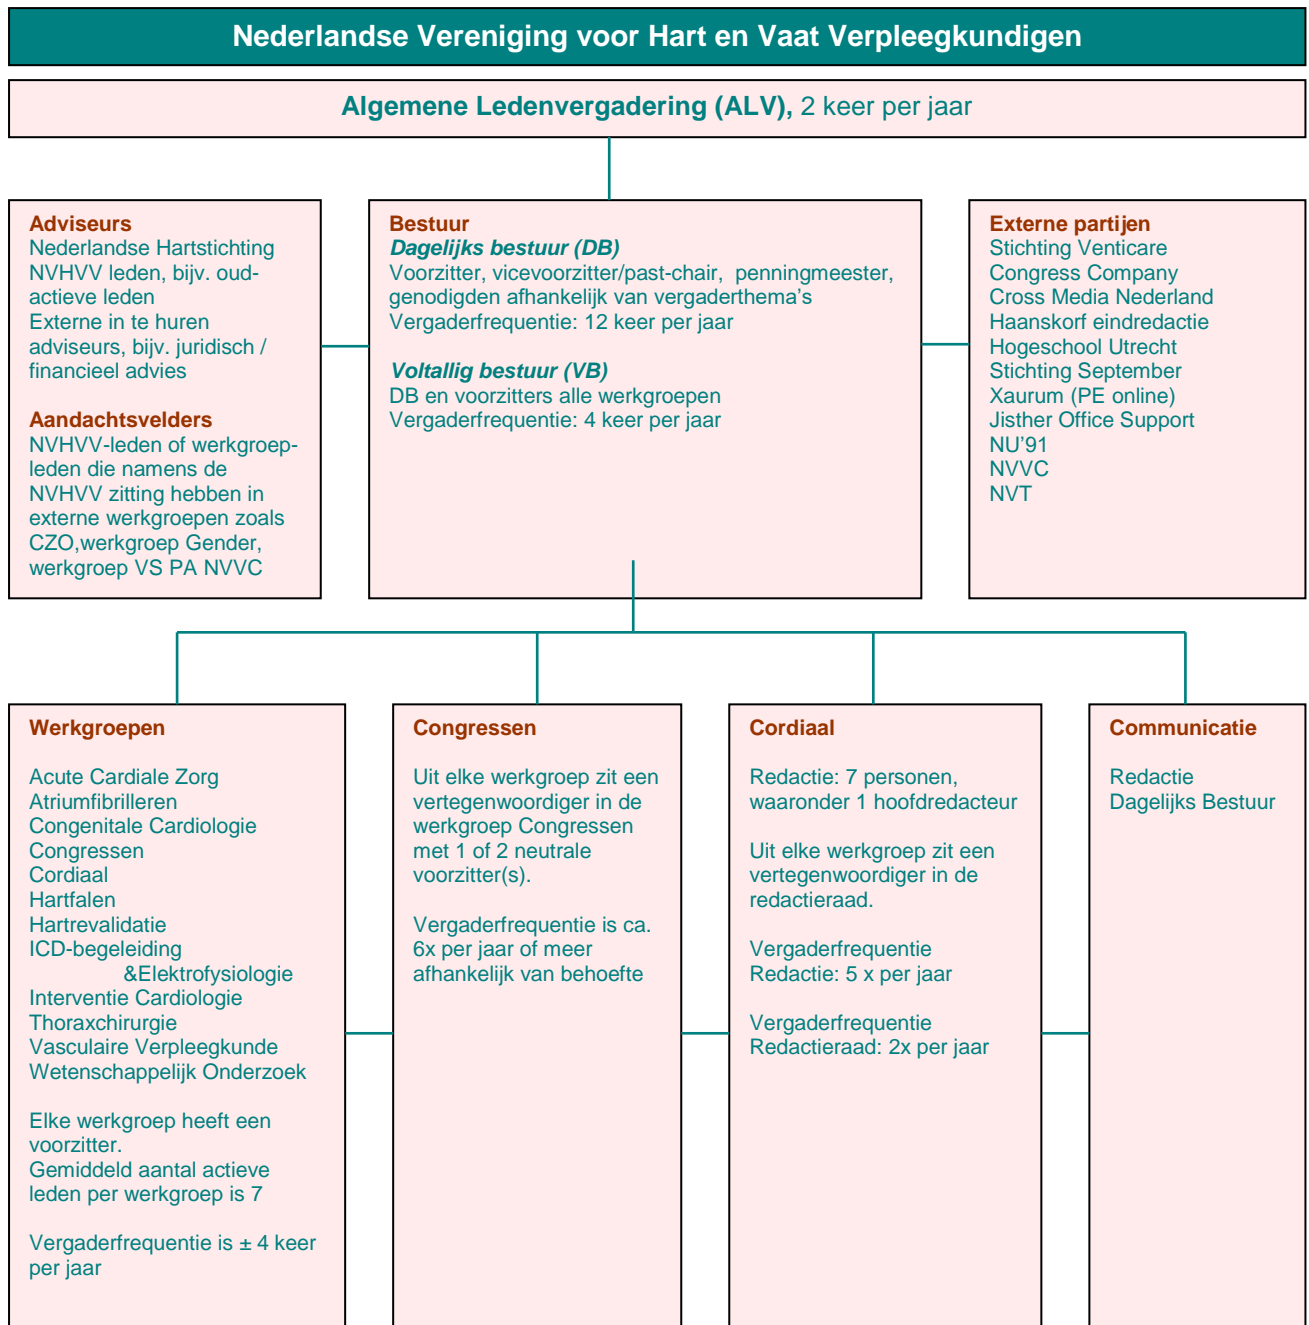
Nederlandse Vereniging voor Hart en Vaat Verpleegkundigen

Algemene Ledenvergadering (ALV), 2 keer per jaar

Adviseurs
Nederlandse Hartstichting
NVHVV leden, bijv. oud-actieve leden
Externe in te huren adviseurs, bijv. juridisch / financieel advies

Aandachtsvelders
NVHVV-leden of werkgroepleden die namens de NVHVV zitting hebben in externe werkgroepen zoals CZO,werkgroep Gender, werkgroep VS PA NVVC

Bestuur
Dagelijks bestuur (DB)
Voorzitter, vicevoorzitter/past-chair, penningmeester, genodigden afhankelijk van vergaderthema's
Vergaderfrequentie: 12 keer per jaar

Voltallig bestuur (VB)
DB en voorzitters alle werkgroepen
Vergaderfrequentie: 4 keer per jaar

Externe partijen
Stichting Venticare
Congress Company
Cross Media Nederland
Haanskorf eindredactie
Hogeschool Utrecht
Stichting September
Xaurum (PE online)
Jisther Office Support
NU'91
NVVC
NVT

Werkgroepen

Acute Cardiale Zorg
Atriumfibrilleren
Congenitale Cardiologie
Congressen
Cordiaal
Hartfalen
Hartrevalidatie
ICD-begeleiding &Elektrofysiologie
Interventie Cardiologie
Thoraxchirurgie
Vasculaire Verpleegkunde
Wetenschappelijk Onderzoek

Elke werkgroep heeft een voorzitter.
Gemiddeld aantal actieve leden per werkgroep is 7

Vergaderfrequentie is ± 4 keer per jaar

Congressen

Uit elke werkgroep zit een vertegenwoordiger in de werkgroep Congressen met 1 of 2 neutrale voorzitter(s).

Vergaderfrequentie is ca. 6x per jaar of meer afhankelijk van behoefte

Cordiaal

Redactie: 7 personen, waaronder 1 hoofdredacteur

Uit elke werkgroep zit een vertegenwoordiger in de redactieraad.

Vergaderfrequentie
Redactie: 5 x per jaar

Vergaderfrequentie
Redactieraad: 2x per jaar

Communicatie

Redactie
Dagelijks Bestuur